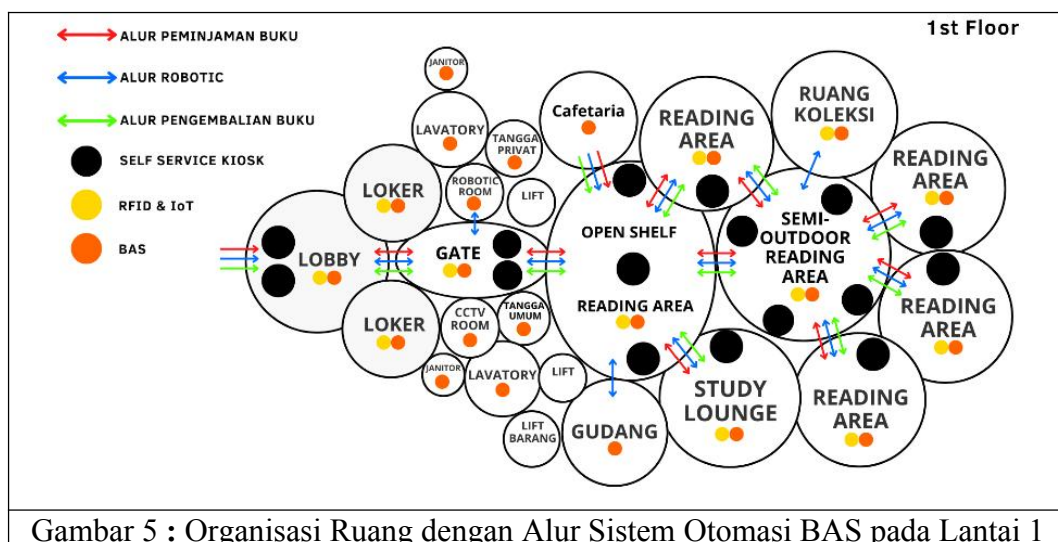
1st Floor

ALUR PEMINJAMAN BUKU
ALUR ROBOTIC
ALUR PENGEMBALIAN BUKU
SELF SERVICE KIOSK
RFID & IoT
BAS

JANITOR
LAVATORY
TANGGA PRIVAT
Cafetaria
READING AREA
RUANG KOLEKSI
READING AREA
LOKER
ROBOTIC ROOM
LIFT
OPEN SHELF
SEMI-OUTDOOR READING AREA
LOBBY
GATE
READING AREA
READING AREA
LOKER
CCTV ROOM
TANGGA UMUM
JANITOR
LAVATORY
LIFT
STUDY LOUNGE
READING AREA
LIFT BARANG
GUDANG

Gambar 5 : Organisasi Ruang dengan Alur Sistem Otomasi BAS pada Lantai 1